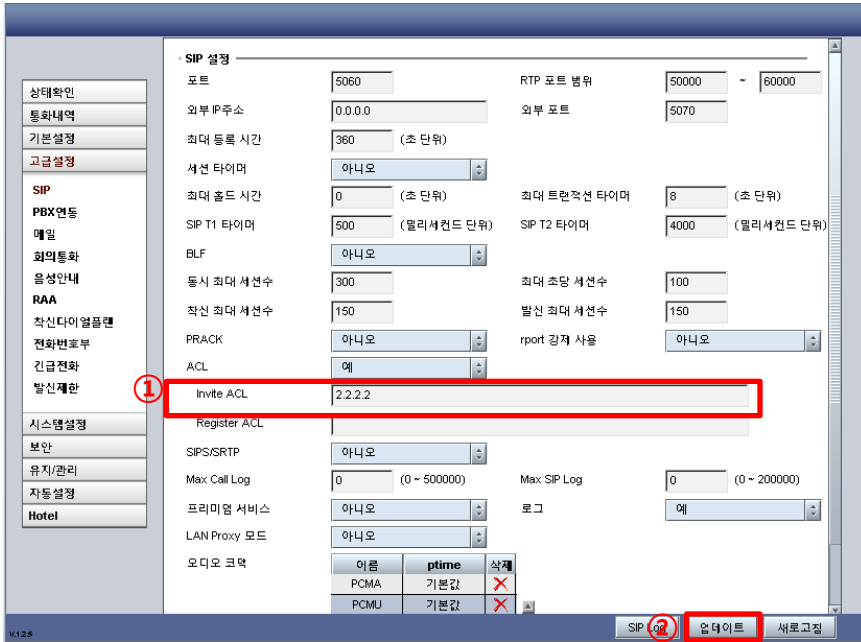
상태확인
통화내역
기본설정
고급설정
SIP
PBX연동
메일
회의통화
음성안내
RAA
착신다이얼플랜
전화번호부
긴급전화
발신제한
시스템설정
보안
유지/관리
자동설정
Hotel

SIP 설정

포트 5060
RTP 포트 범위 50000 ~ 60000
외부 IP주소 0.0.0.0
외부 포트 5070
최대 등록 시간 360 (초 단위)
세션 타이머 아니오
최대 홀드 시간 0 (초 단위)
최대 트랜잭션 타이머 8 (초 단위)
SIP T1 타이머 500 (밀리세컨드 단위)
SIP T2 타이머 4000 (밀리세컨드 단위)
BLF 아니오
동시 최대 세션수 300
최대 초당 세션수 100
착신 최대 세션수 150
발신 최대 세션수 150
PRACK 아니오
rport 강제 사용 아니오
ACL 예
①
Invite ACL 2.2.2.2
Register ACL
SIPS/SRTP 아니오
Max Call Log 0 (0 ~ 500000)
Max SIP Log 0 (0 ~ 200000)
프리미엄 서비스 아니오
로그 예
LAN Proxy 모드 아니오
오디오 코덱

| 이름 | ptime | 삭제 |
|---|---|---|
| PCMA | 기본값 | ✕ |
| PCMU | 기본값 | ✕ |

V.1.2.6
SIP Log
②
업데이트
새로고침